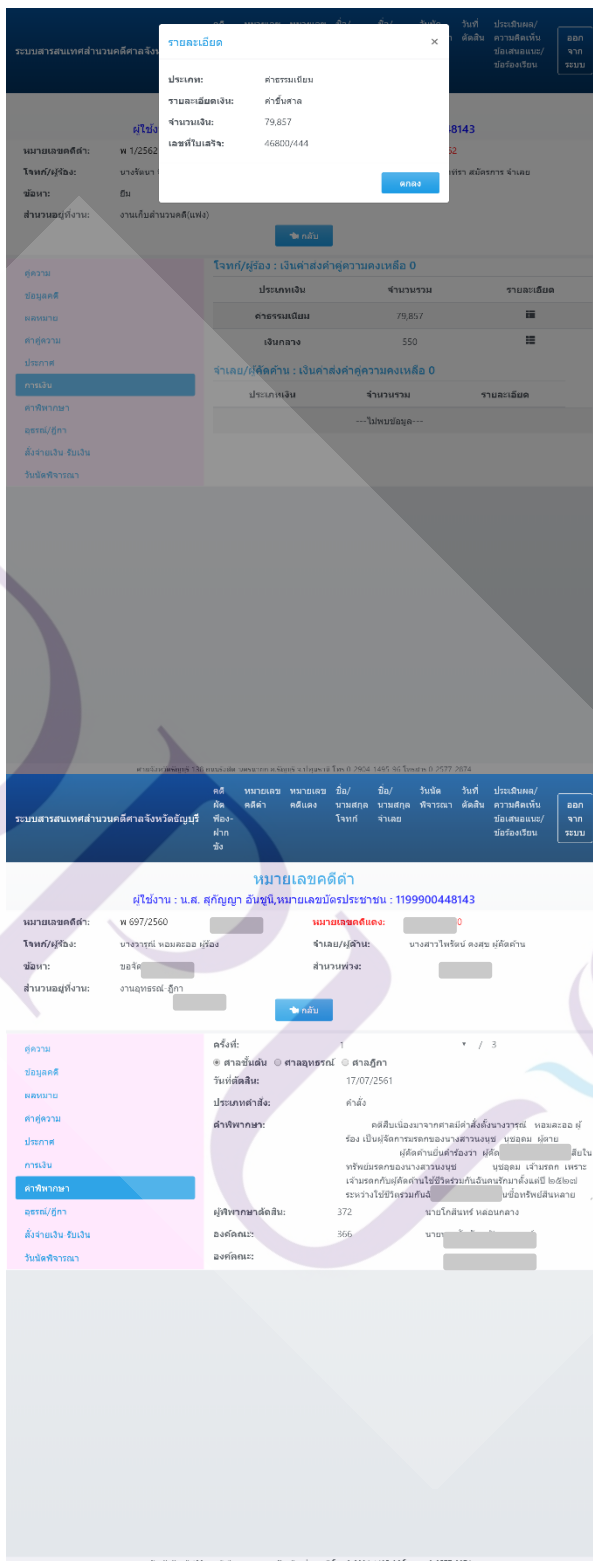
ระบบสารสนเทศสำนวนคดีศาลจังหวัด

คดี | หมายเลขคดีดำ | หมายเลขคดีแดง | ชื่อ/ | ชื่อ/ | วันนัด | วันที่ตัดสิน | ประเมินผล/ความคิดเห็นข้อเสนอแนะ/ข้อร้องเรียน | ออกจากระบบ

รายละเอียด ×

ประเภท: ค่าธรรมเนียม
รายละเอียดเงิน: ค่าขึ้นศาล
จำนวนเงิน: 79,857
เลขที่ใบเสร็จ: 46800/444

ตกลง

ผู้ใช้งาน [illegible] 48143

หมายเลขคดีดำ: พ 1/2562 | 62
โจทก์/ผู้ร้อง: นางรัตนา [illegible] | นทร์ศรา สมัครการ จำเลย
ข้อหา: ยืม
สำนวนอยู่ที่งาน: งานเก็บสำนวนคดี(แฟ้ง)

กลับ

คู่ความ
ข้อมูลคดี
ผลหมาย
คำคู่ความ
ประกาศ
การเงิน
คำพิพากษา
อุธรณ์/ฎีกา
สั่งจ่ายเงิน รับเงิน
วันนัดพิจารณา

โจทก์/ผู้ร้อง : เงินค่าส่งคำคู่ความคงเหลือ 0

| ประเภทเงิน | จำนวนรวม | รายละเอียด |
|---|---|---|
| ค่าธรรมเนียม | 79,857 | |
| เงินกลาง | 550 | |

จำเลย/ผู้คัดค้าน : เงินค่าส่งคำคู่ความคงเหลือ 0

| ประเภทเงิน | จำนวนรวม | รายละเอียด |
|---|---|---|
| ---ไม่พบข้อมูล--- | | |

ระบบสารสนเทศสำนวนคดีศาลจังหวัดธัญบุรี

คดีผิดฟ้อง-ฝากขัง | หมายเลขคดีดำ | หมายเลขคดีแดง | ชื่อ/นามสกุลโจทก์ | ชื่อ/นามสกุลจำเลย | วันนัดพิจารณา | วันที่ตัดสิน | ประเมินผล/ความคิดเห็นข้อเสนอแนะ/ข้อร้องเรียน | ออกจากระบบ

หมายเลขคดีดำ
ผู้ใช้งาน : น.ส. สุกัญญา อันชูนิ,หมายเลขบัตรประชาชน : 1199900448143

หมายเลขคดีดำ: พ 697/2560 | หมายเลขคดีแดง: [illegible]0
โจทก์/ผู้ร้อง: นางวารุณี หอมละออ ผู้ร้อง | จำเลย/ผู้ค้าน: นางสาวไพรัตน์ ดงสุข ผู้คัดค้าน
ข้อหา: ขอจัด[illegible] | สำนวนพวง: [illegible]
สำนวนอยู่ที่งาน: งานอุทธรณ์-ฎีกา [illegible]

กลับ

คู่ความ
ข้อมูลคดี
ผลหมาย
คำคู่ความ
ประกาศ
การเงิน
คำพิพากษา
อุธรณ์/ฎีกา
สั่งจ่ายเงิน รับเงิน
วันนัดพิจารณา

ครั้งที่: 1 / 3
ศาลชั้นต้น ศาลอุทธรณ์ ศาลฎีกา
วันที่ตัดสิน: 17/07/2561
ประเภทคำสั่ง: คำสั่ง
คำพิพากษา: คดีสืบเนื่องมาจากศาลมีคำสั่งตั้งนางวารุณี หอมละออ ผู้ร้อง เป็นผู้จัดการมรดกของนางสาวนงนุช บุญอุดม ผู้ตาย ผู้คัดค้านยื่นคำร้องว่า ผู้คัด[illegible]สียใน ทรัพย์มรดกของนางสาวนงนุช บุญอุดม เจ้ามรดก เพราะเจ้ามรดกกับผู้คัดค้านใช้ชีวิตร่วมกันฉันสามีภริยามาตั้งแต่ปี ๒๕๒๗ ระหว่างใช้ชีวิตร่วมกันมี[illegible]นซื้อทรัพย์สินหลาย
ผู้พิพากษาเจ้าของสำนวน: 372 นายไกสินทร์ หลอนกลาง
องค์คณะ: 366 นาย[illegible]
องค์คณะ: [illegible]